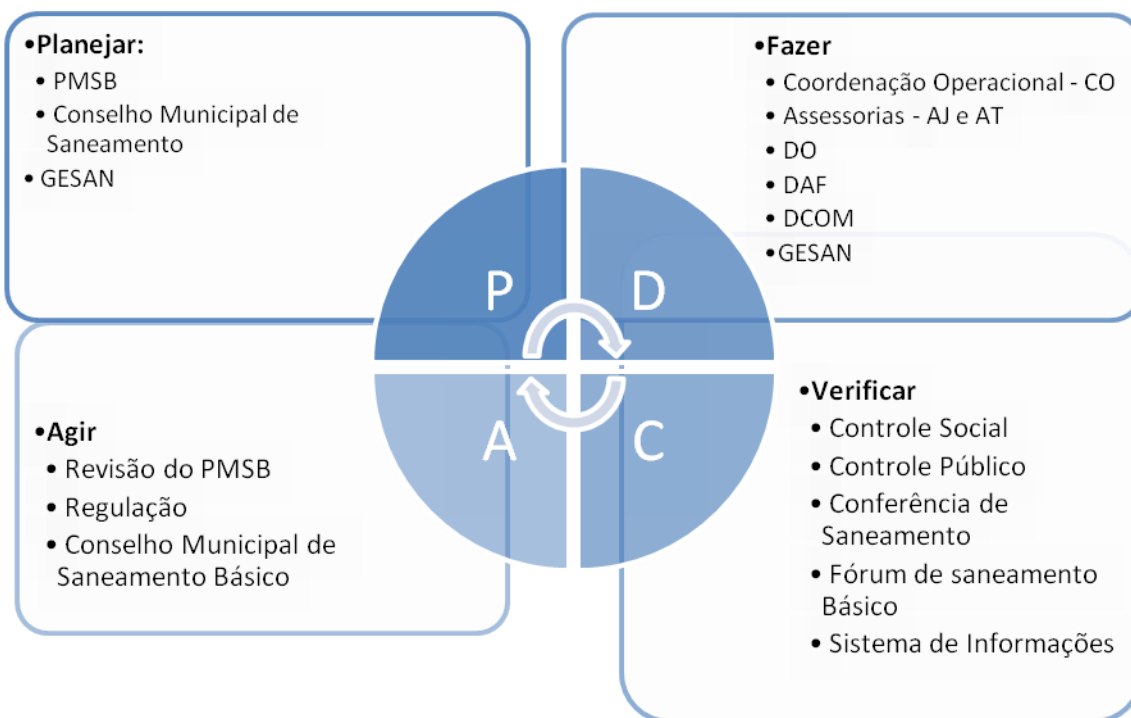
•Planejar:
• PMSB
• Conselho Municipal de Saneamento
• GESAN

•Fazer
• Coordenação Operacional - CO
• Assessorias - AJ e AT
• DO
• DAF
• DCOM
•GESAN

P

D

A

C

•Agir
• Revisão do PMSB
• Regulação
• Conselho Municipal de Saneamento Básico

•Verificar
• Controle Social
• Controle Público
• Conferência de Saneamento
• Fórum de saneamento Básico
• Sistema de Informações